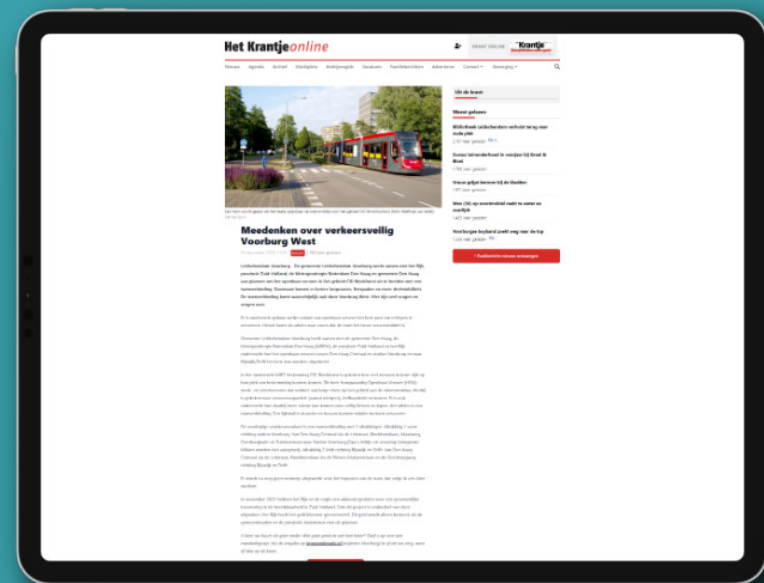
Het Krantjeonline

KRANT ONLINE

Krantje

Nieuws Agenda Archief Werkplein Bedrijvengids Vacatures Familieberichten Adverteren Contact Aanmelden

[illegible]

Meedenken over verkeersveilig Voorburg West

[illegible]

Uit de krant

Meest gelezen

Bibliotheek Leidschendam verhuist terug naar oude plek

Eerste lokaliteit in Voorburg bij Groot & Klein

Vrouw gelijkt bewerkt bij de Balden

Man (56) op scootmobiel raakt te water en overlijdt

Voorburgs bayband zoekt weg naar de top

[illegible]